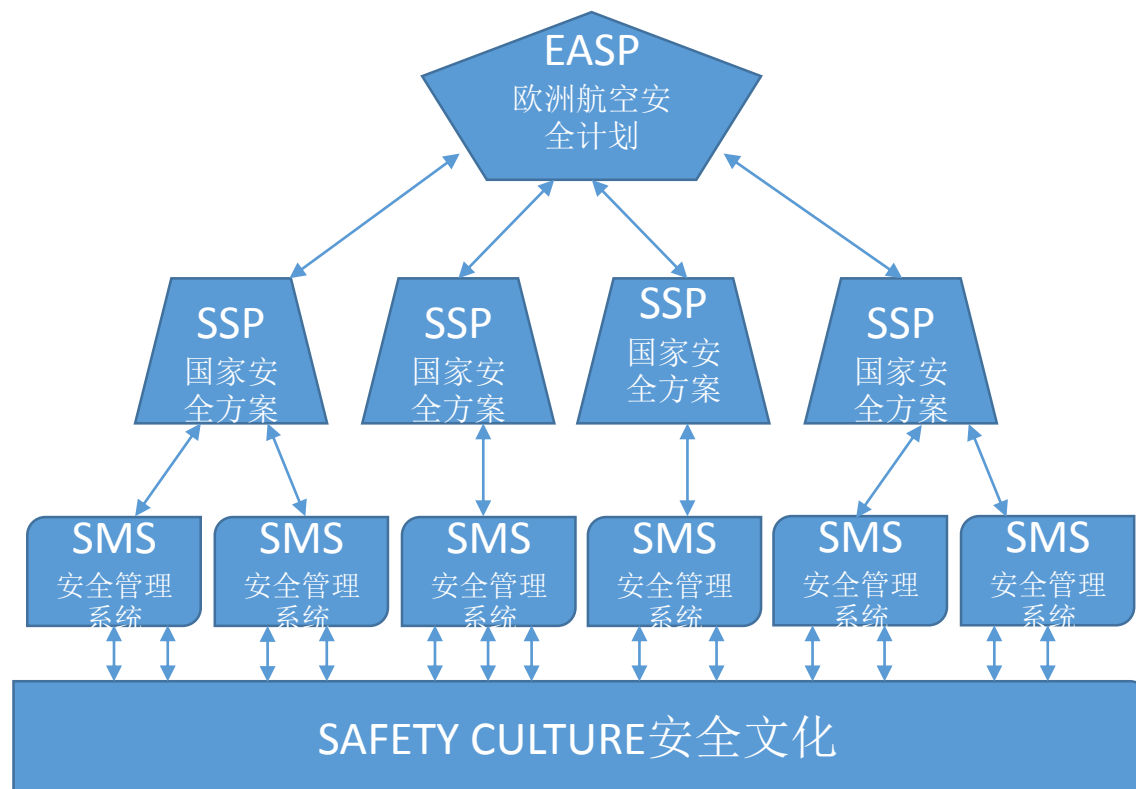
EASP
欧洲航空安全计划

SSP
国家安全方案

SSP
国家安全方案

SSP
国家安全方案

SSP
国家安全方案

SMS
安全管理系统

SMS
安全管理系统

SMS
安全管理系统

SMS
安全管理系统

SMS
安全管理系统

SMS
安全管理系统

SAFETY CULTURE安全文化